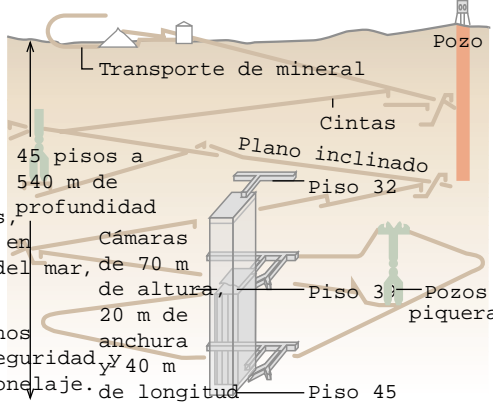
Pozo

Transporte de mineral

Cintas

45 pisos a 540 m de profundidad

Plano inclinado

Piso 32

s,
en
del mar,

Cámaras de 70 m de altura, 20 m de anchura y 40 m de longitud

Piso 3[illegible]

Pozos
piquera

nos
eguridad y
onelaje.

Piso 45